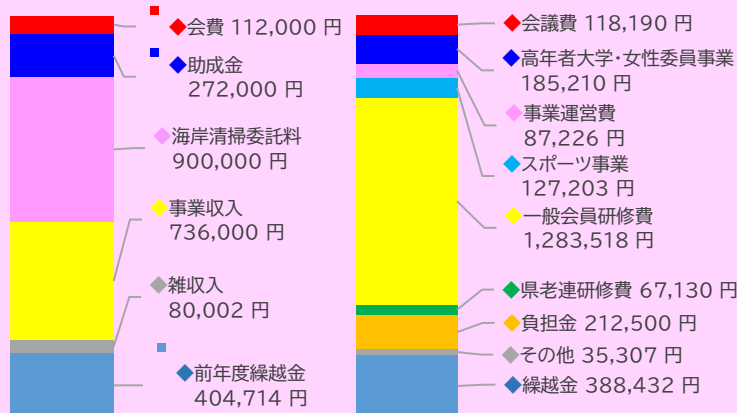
◆会費 112,000 円
◆助成金 272,000 円
◆海岸清掃委託料 900,000 円
◆事業収入 736,000 円
◆雑収入 80,002 円
◆前年度繰越金 404,714 円

◆会議費 118,190 円
◆高年者大学･女性委員事業 185,210 円
◆事業運営費 87,226 円
◆スポーツ事業 127,203 円
◆一般会員研修費 1,283,518 円
◆県老連研修費 67,130 円
◆負担金 212,500 円
◆その他 35,307 円
◆繰越金 388,432 円